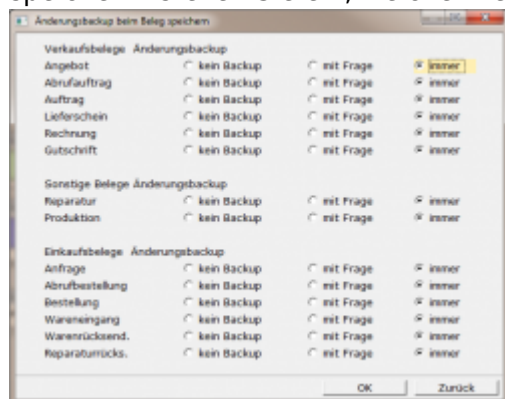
Änderungsbackup beim Beleg speichern

Verkaufsbelege Änderungsbackup

| | | | |
|---|---|---|---|
| Angebot | kein Backup | mit Frage | immer |
| Abrufauftrag | kein Backup | mit Frage | immer |
| Auftrag | kein Backup | mit Frage | immer |
| Lieferschein | kein Backup | mit Frage | immer |
| Rechnung | kein Backup | mit Frage | immer |
| Gutschrift | kein Backup | mit Frage | immer |

Sonstige Belege Änderungsbackup

| | | | |
|---|---|---|---|
| Reparatur | kein Backup | mit Frage | immer |
| Produktion | kein Backup | mit Frage | immer |

Einkaufsbelege Änderungsbackup

| | | | |
|---|---|---|---|
| Anfrage | kein Backup | mit Frage | immer |
| Abrufbestellung | kein Backup | mit Frage | immer |
| Bestellung | kein Backup | mit Frage | immer |
| Wareneingang | kein Backup | mit Frage | immer |
| Warenrücksend. | kein Backup | mit Frage | immer |
| Reparaturrücks. | kein Backup | mit Frage | immer |

OK Zurück